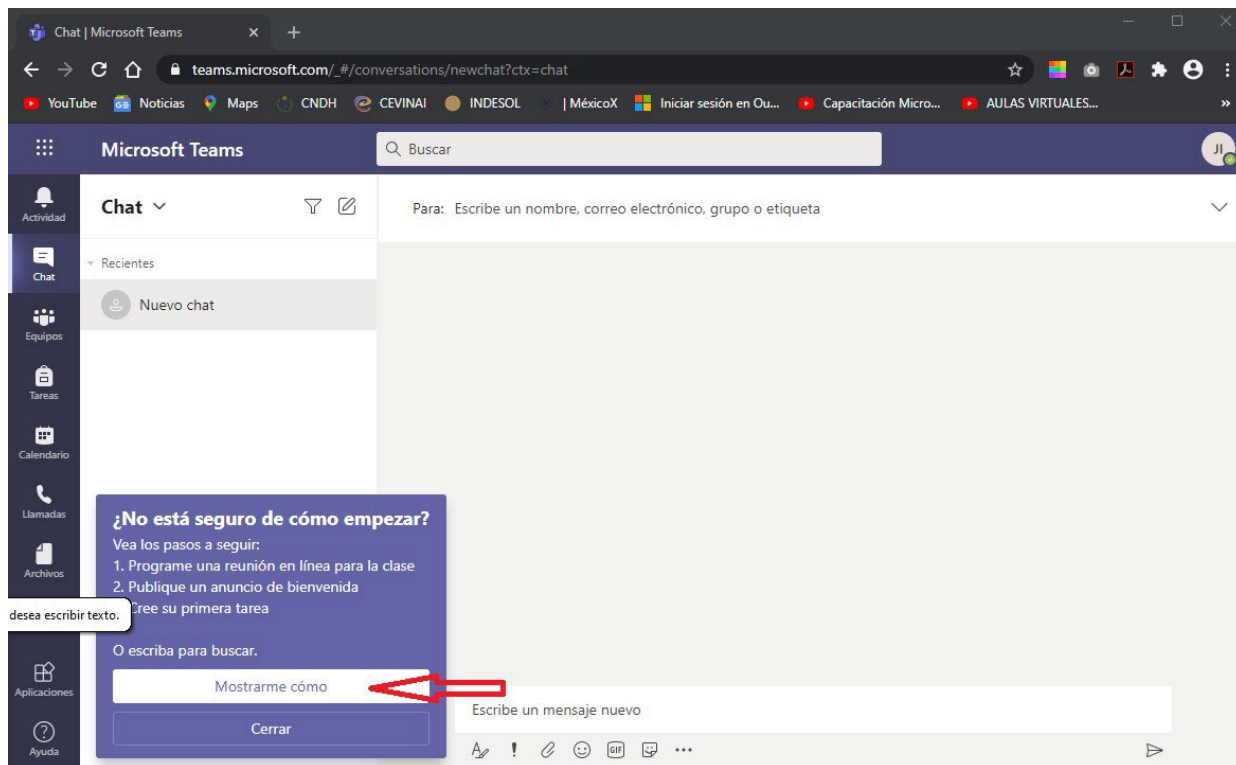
Chat | Microsoft Teams

teams.microsoft.com/_#/conversations/newchat?ctx=chat

YouTube Noticias Maps CNDH CEVINAI INDESOL | MéxicoX Iniciar sesión en Ou... Capacitación Micro... AULAS VIRTUALES...

Microsoft Teams

Buscar

JI

Actividad

Chat

Equipos

Tareas

Calendario

Llamadas

Archivos

Aplicaciones

Ayuda

Chat

Recientes

Nuevo chat

Para: Escribe un nombre, correo electrónico, grupo o etiqueta

¿No está seguro de cómo empezar?

Vea los pasos a seguir:
1. Programe una reunión en línea para la clase
2. Publique un anuncio de bienvenida
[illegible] Cree su primera tarea

desea escribir texto.

O escriba para buscar.

Mostrarme cómo

Cerrar

Escribe un mensaje nuevo